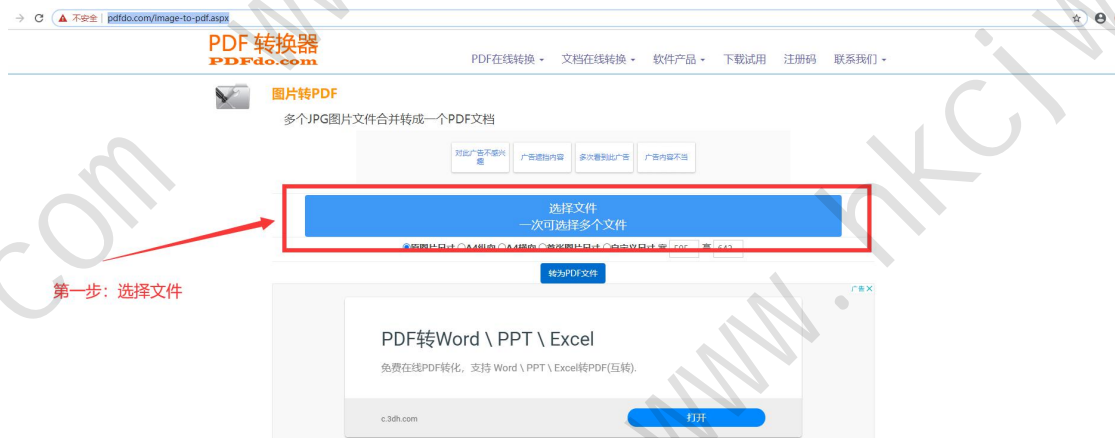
不安全 | pdfdo.com/image-to-pdf.aspx

PDF 转换器
PDFdo.com

PDF在线转换 ▾ 文档在线转换 ▾ 软件产品 ▾ 下载试用 注册码 联系我们 ▾

图片转PDF

多个JPG图片文件合并转成一个PDF文档

对此广告不感兴趣 广告遮挡内容 多次看到此广告 广告内容不当

选择文件
一次可选择多个文件

原图片尺寸 A4纵向 A4横向 首张图片尺寸 自定义尺寸 宽 595 高 842

转为PDF文件

第一步：选择文件

广告 ×

PDF转Word \ PPT \ Excel

免费在线PDF转化，支持 Word \ PPT \ Excel转PDF(互转).

c.3dh.com

打开

www.nkcjw.com